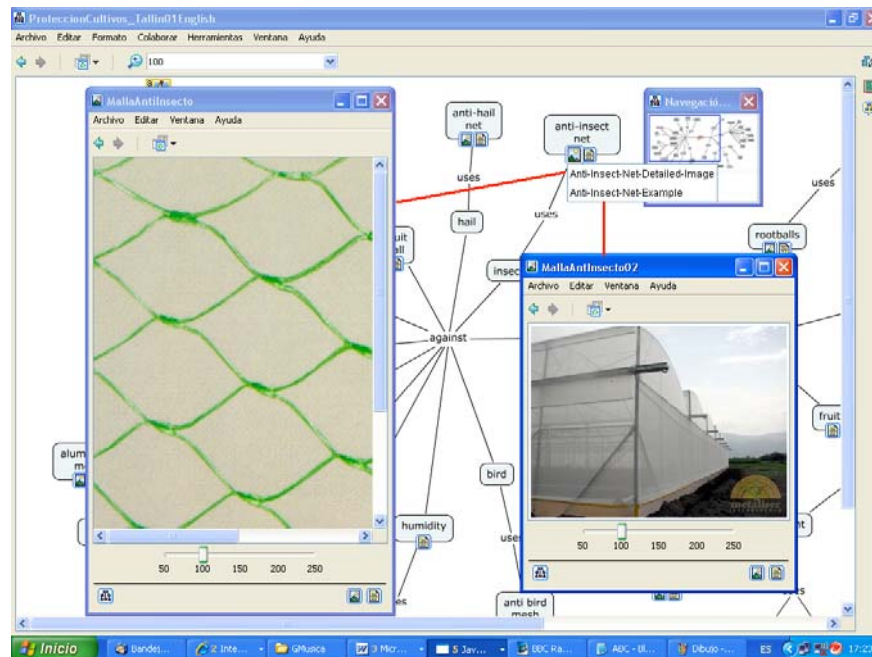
ProteccionCultivos_Tallin01English
Archivo Editar Formato Colaborar Herramientas Ventana Ayuda
100

MallaAntiInsecto
Archivo Editar Ventana Ayuda
50 100 150 200 250

anti-hail net
anti-insect net
Navegació...
Anti-Insect-Net-Detailed-Image
Anti-Insect-Net-Example
uses
uses
uses
hail
rootballs
fruit
insec
against
alum
bird
humidity
uses
anti bird mesh
fruit
es

MallaAntInsecto02
Archivo Editar Ventana Ayuda
50 100 150 200 250

Inicio
Bandej...
2 Inte...
GMusica
3 Micr...
5 Jav...
BBC Ra...
ABC - Ul...
Dibujo -...
ES
17:2